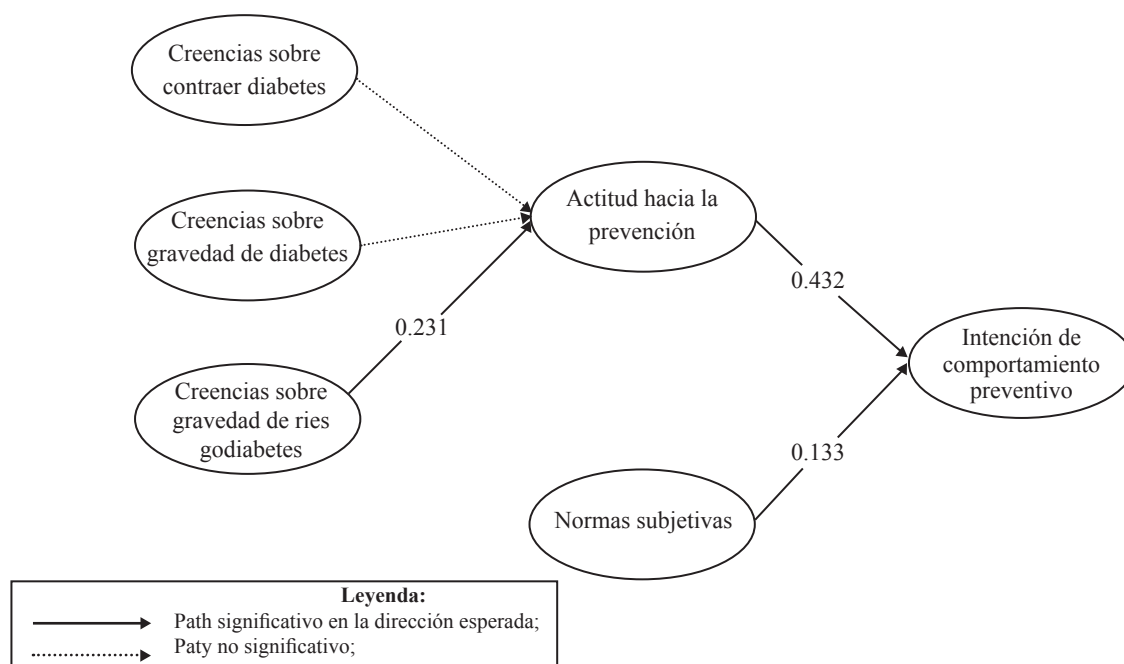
Creencias sobre contraer diabetes

Creencias sobre gravedad de diabetes

Creencias sobre gravedad de ries godiabetes

0.231

Actitud hacia la prevención

0.432

Intención de comportamiento preventivo

0.133

Normas subjetivas

Leyenda:
Path significativo en la dirección esperada;
Paty no significativo;